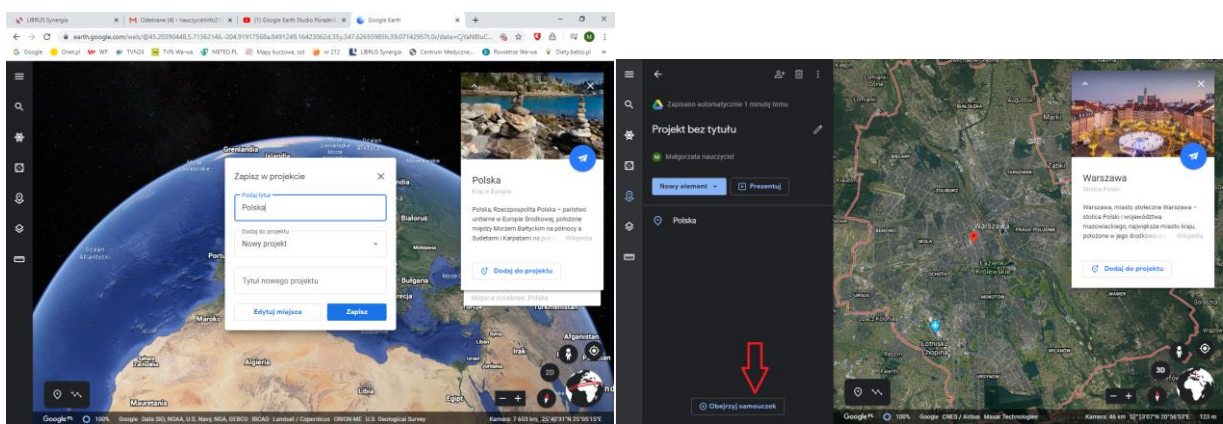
LIBRUS Synergia | Odebrane (6) - nauczycielinfo | (1) Google Earth Studio Poradnik | Google Earth

earth.google.com/web/@45.20390448,5.71363146,-204.91917568a,8491249.16423062d,35y,347.62655985h,39.07142957t,0r/data=CjYaNBIuC...

Google | Onet.pl | WP | TVN24 | TVN Wa-wa | METEO.PL | Mapy burzowe, ost | nr 212 | LIBRUS Synergia | Centrum Medyczne... | Powietrze Wa-wa | Diety.bebio.pl

Grenlandia
Islandia
Ocean Atlantycki
Portugalia
Maroko
Algieria
Libia
Mauretania
Białoruś
Bułgaria
Afganistan

Zapisz w projekcie
Podaj tytuł
Polska
Dodaj do projektu
Nowy projekt
Tytuł nowego projektu
Edytuj miejsce
Zapisz

Polska
Kraj w Europie
Polska, Rzeczpospolita Polska – państwo unitarne w Europie Środkowej, położone między Morzem Bałtyckim na północy a Sudetami i Karpatami na po... Wikipedia
Dodaj do projektu
Miejsca docelowe: Polska

2D

Google | 100% | Google Data SIO, NOAA, U.S. Navy, NGA, GEBCO IBCAO Landsat / Copernicus ORION-ME U.S. Geological Survey | Kamera: 7 653 km 25°40'31"N 25°05'15"E

Zapisano automatycznie 1 minutę temu
Projekt bez tytułu
Małgorzata nauczyciel
Nowy element
Prezentuj
Polska
Obejrzyj samouczek

Warszawa
Łazienki Królewskie
Lotnisko Chopina

Warszawa
Stolica Polski
Warszawa, miasto stołeczne Warszawa – stolica Polski i województwa mazowieckiego, największe miasto kraju, położone w jego środkowej... Wikipedia
Dodaj do projektu

3D

Google | 100% | Google CNES / Airbus Maxar Technologies | Kamera: 46 km 52°13'07"N 20°56'53"E 123 m